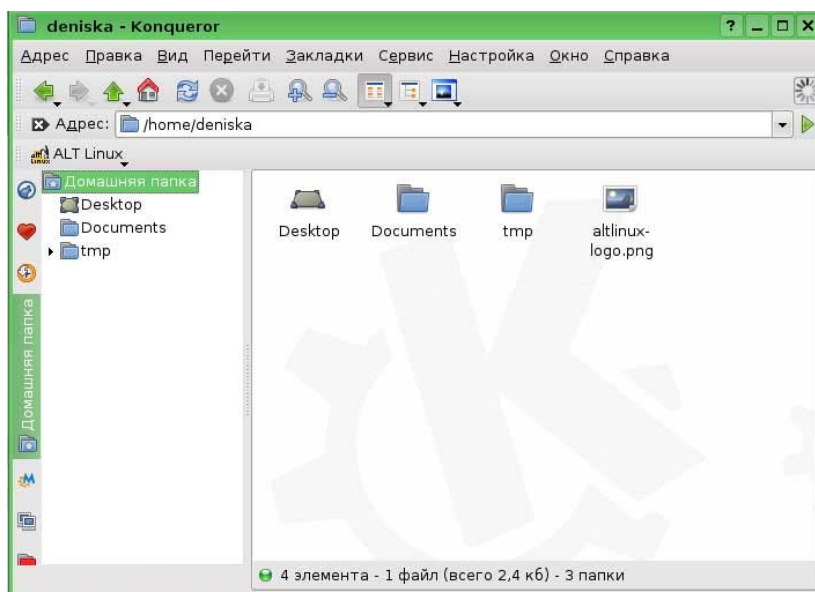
deniska - Konqueror

Адрес Правка Вид Перейти Закладки Сервис Настройка Окно Справка

Адрес: /home/deniska

ALT Linux

Домашняя папка
Desktop
Documents
tmp

Домашняя папка

Desktop
Documents
tmp
altlinux-logo.png

4 элемента - 1 файл (всего 2,4 кб) - 3 папки